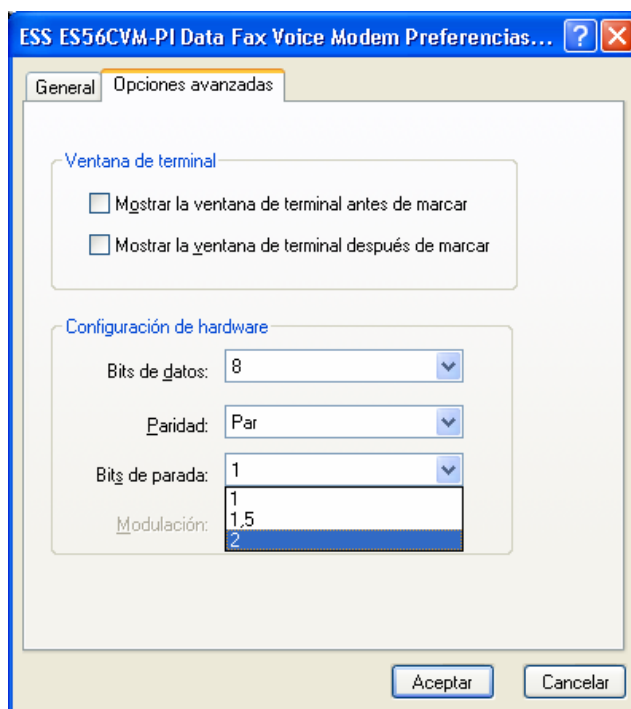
ESS ES56CVM-PI Data Fax Voice Modem Preferencias...

General
Opciones avanzadas

Ventana de terminal

Mostrar la ventana de terminal antes de marcar

Mostrar la ventana de terminal después de marcar

Configuración de hardware

Bits de datos: 8

Paridad: Par

Bits de parada: 1

1
1,5
2

Modulación:

Aceptar
Cancelar